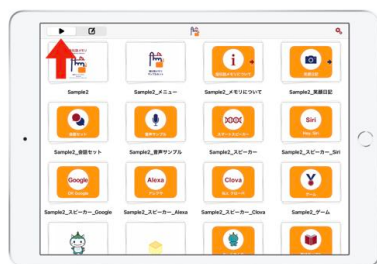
Sample2

Sample2_メニュー

Sample2_メモリについて

Sample2_実績日記

Sample2_音階セット

Sample2_音声サンプル

Sample2_スピーカー

Siri

Sample2_スピーカー_Siri

Google

Sample2_スピーカー_Google

Alexa

Sample2_スピーカー_Alexa

Clova

Sample2_スピーカー_Clova

Sample2_ゲーム